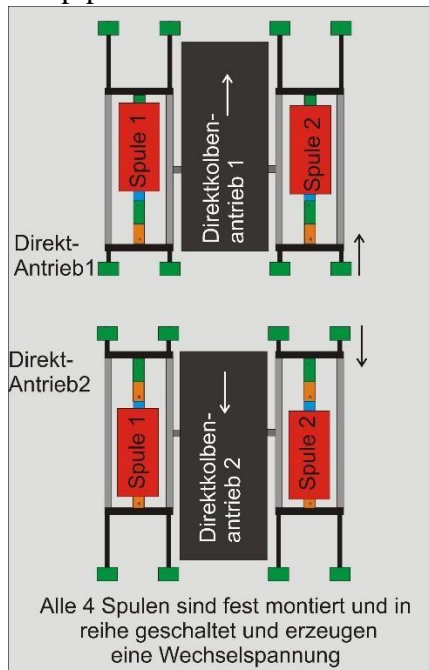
Spule 1

Direktkolben-antrieb 1

Spule 2

Direkt-Antrieb1

Direkt-Antrieb2

Spule 1

Direktkolben-antrieb 2

Spule 2

Alle 4 Spulen sind fest montiert und in reihe geschaltet und erzeugen eine Wechselspannung